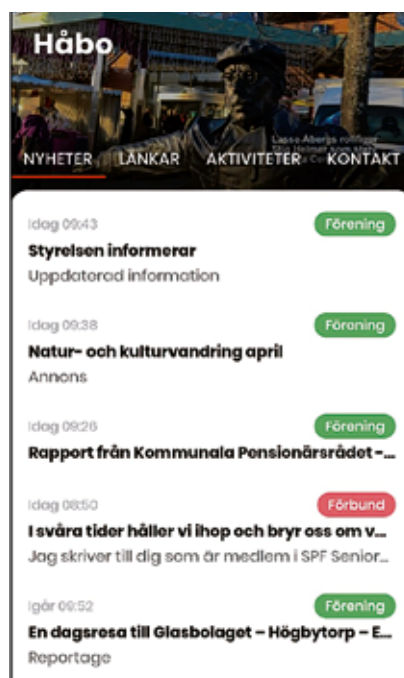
Håbo

Lasse Åbergs rollfigur Stig-Helmer som staty

NYHETER LÄNKAR AKTIVITETER KONTAKT

Idag 09:43
Förening
Styrelsen informerar
Uppdaterad information

Idag 09:38
Förening
Natur- och kulturvandring april
Annons

Idag 09:26
Förening
Rapport från Kommunala Pensionärsrådet -...

Idag 08:50
Förbund
I svåra tider håller vi ihop och bryr oss om v...
Jag skriver till dig som är medlem i SPF Senior...

Igår 09:52
Förening
En dagsresa till Glasbolaget – Högbytorp – E...
Reportage